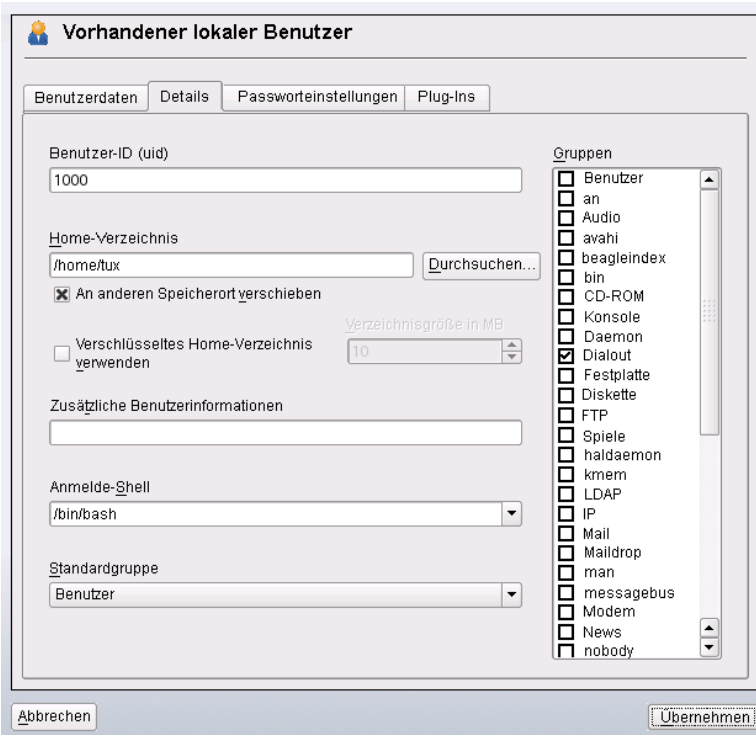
Vorhandener lokaler Benutzer

Benutzerdaten | Details | Passworteinstellungen | Plug-Ins

Benutzer-ID (uid)
1000

Home-Verzeichnis
/home/tux
Durchsuchen...
An anderen Speicherort verschieben

Verschlüsseltes Home-Verzeichnis verwenden
Verzeichnisgröße in MB
10

Zusätzliche Benutzerinformationen

Anmelde-Shell
/bin/bash

Standardgruppe
Benutzer

Gruppen
Benutzer
an
Audio
avahi
beagleindex
bin
CD-ROM
Konsole
Daemon
Dialout
Festplatte
Diskette
FTP
Spiele
haldaemon
kmem
LDAP
IP
Mail
Maildrop
man
messagebus
Modem
News
nobody

Abbrechen
Übernehmen